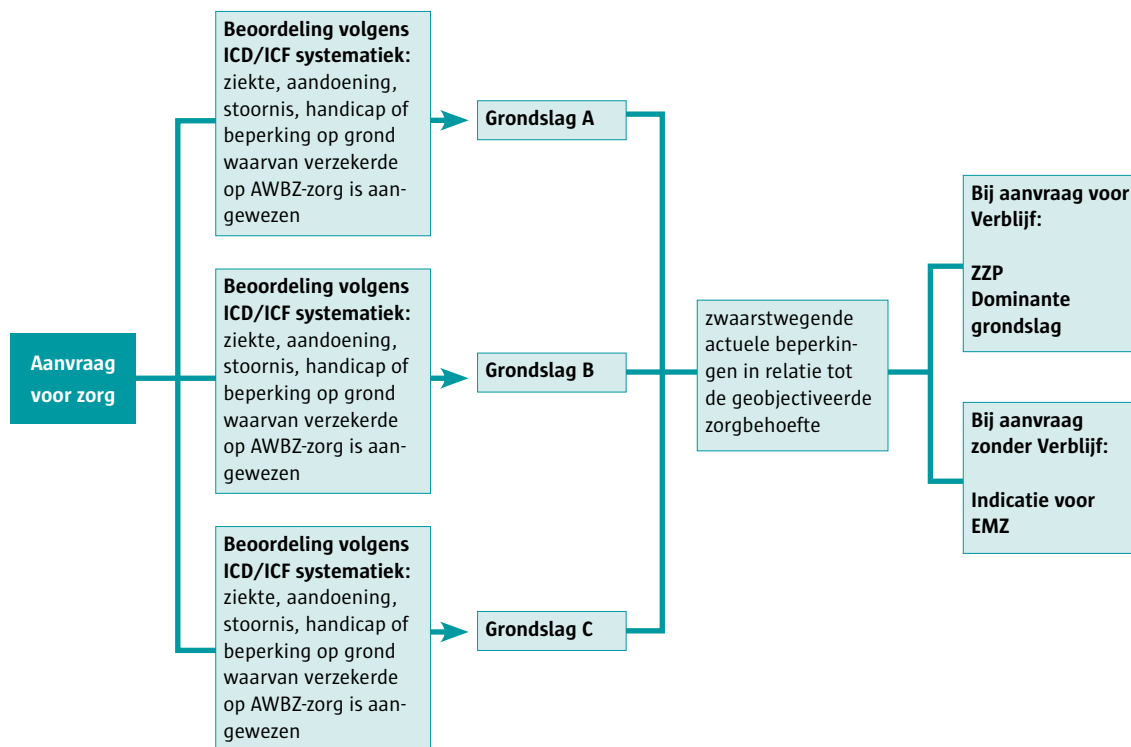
Aanvraag voor zorg

Beoordeling volgens ICD/ICF systematiek: ziekte, aandoening, stoornis, handicap of beperking op grond waarvan verzekerde op AWBZ-zorg is aangewezen

Grondslag A

Beoordeling volgens ICD/ICF systematiek: ziekte, aandoening, stoornis, handicap of beperking op grond waarvan verzekerde op AWBZ-zorg is aangewezen

Grondslag B

Beoordeling volgens ICD/ICF systematiek: ziekte, aandoening, stoornis, handicap of beperking op grond waarvan verzekerde op AWBZ-zorg is aangewezen

Grondslag C

zwaarstwegende actuele beperkingen in relatie tot de geobjectiveerde zorgbehoefte

Bij aanvraag voor Verblijf:

ZZP
Dominante grondslag

Bij aanvraag zonder Verblijf:

Indicatie voor EMZ